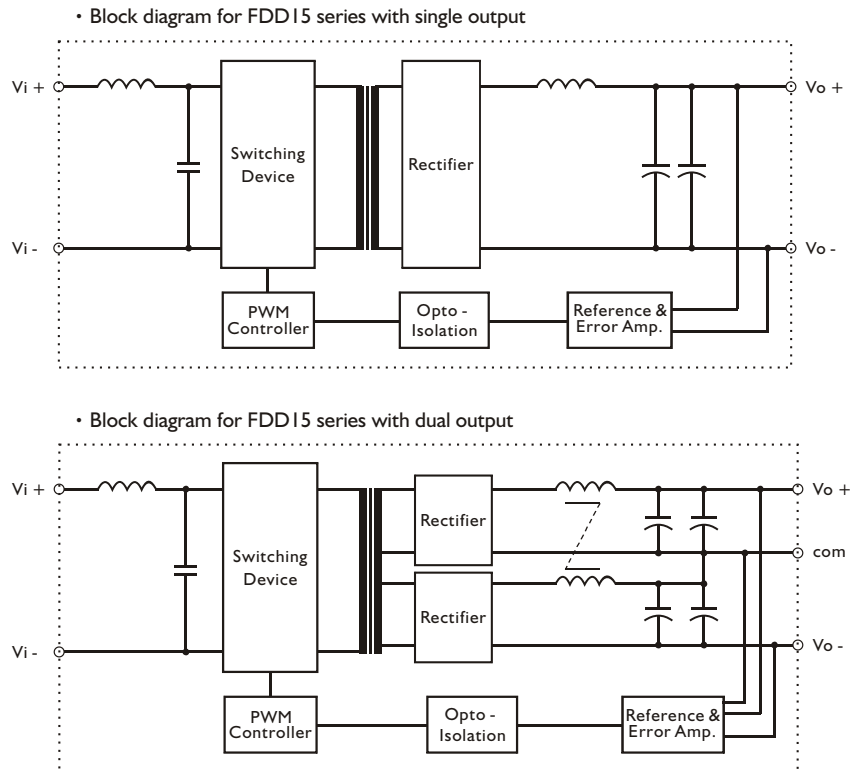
· Block diagram for FDD15 series with single output

Vi +

Vi -

Switching Device

Rectifier

Vo +

Vo -

PWM Controller

Opto - Isolation

Reference & Error Amp.

· Block diagram for FDD15 series with dual output

Vi +

Vi -

Switching Device

Rectifier

Rectifier

Vo +

com

Vo -

PWM Controller

Opto - Isolation

Reference & Error Amp.